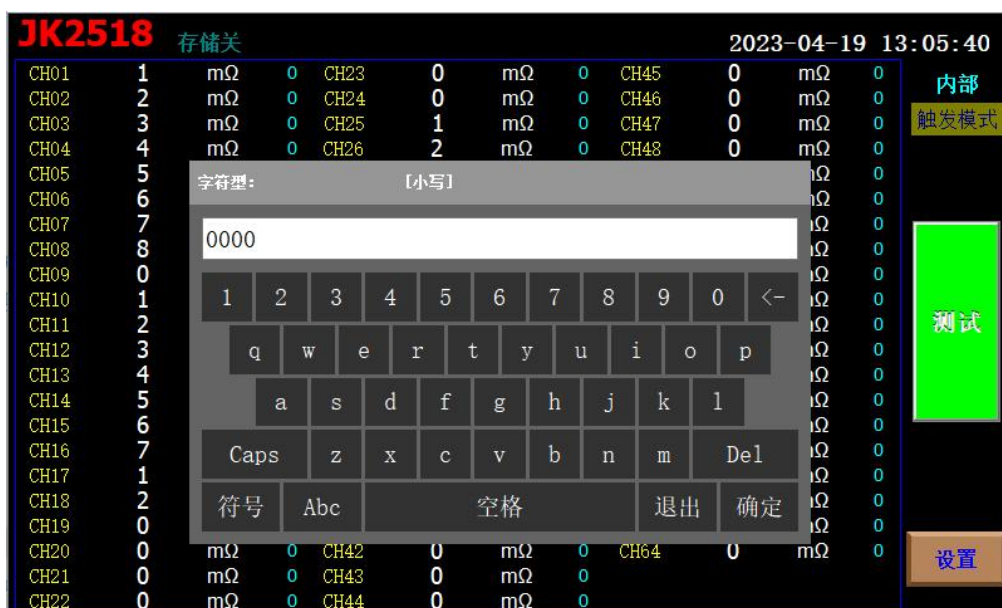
JK2518 存储关 2023-04-19 13:05:40

| | | | | | | | | | | | |
|---|---|---|---|---|---|---|---|---|---|---|---|
| CH01 | 1 | mΩ | 0 | CH23 | 0 | mΩ | 0 | CH45 | 0 | mΩ | 0 |
| CH02 | 2 | mΩ | 0 | CH24 | 0 | mΩ | 0 | CH46 | 0 | mΩ | 0 |
| CH03 | 3 | mΩ | 0 | CH25 | 1 | mΩ | 0 | CH47 | 0 | mΩ | 0 |
| CH04 | 4 | mΩ | 0 | CH26 | 2 | mΩ | 0 | CH48 | 0 | mΩ | 0 |
| CH05 | 5 | | | | | | | | | Ω | 0 |
| CH06 | 6 | | | | | | | | | Ω | 0 |
| CH07 | 7 | | | | | | | | | Ω | 0 |
| CH08 | 8 | | | | | | | | | Ω | 0 |
| CH09 | 0 | | | | | | | | | Ω | 0 |
| CH10 | 1 | | | | | | | | | Ω | 0 |
| CH11 | 2 | | | | | | | | | Ω | 0 |
| CH12 | 3 | | | | | | | | | Ω | 0 |
| CH13 | 4 | | | | | | | | | Ω | 0 |
| CH14 | 5 | | | | | | | | | Ω | 0 |
| CH15 | 6 | | | | | | | | | Ω | 0 |
| CH16 | 7 | | | | | | | | | Ω | 0 |
| CH17 | 1 | | | | | | | | | Ω | 0 |
| CH18 | 2 | | | | | | | | | Ω | 0 |
| CH19 | 0 | | | | | | | | | Ω | 0 |
| CH20 | 0 | mΩ | 0 | CH42 | 0 | mΩ | 0 | CH64 | 0 | mΩ | 0 |
| CH21 | 0 | mΩ | 0 | CH43 | 0 | mΩ | 0 | | | | |
| CH22 | 0 | mΩ | 0 | CH44 | 0 | mΩ | 0 | | | | |

内部
触发模式
测试
设置

字符型: [小写]
0000
1 2 3 4 5 6 7 8 9 0 <-
q w e r t y u i o p
a s d f g h j k l
Caps z x c v b n m Del
符号 Abc 空格 退出 确定